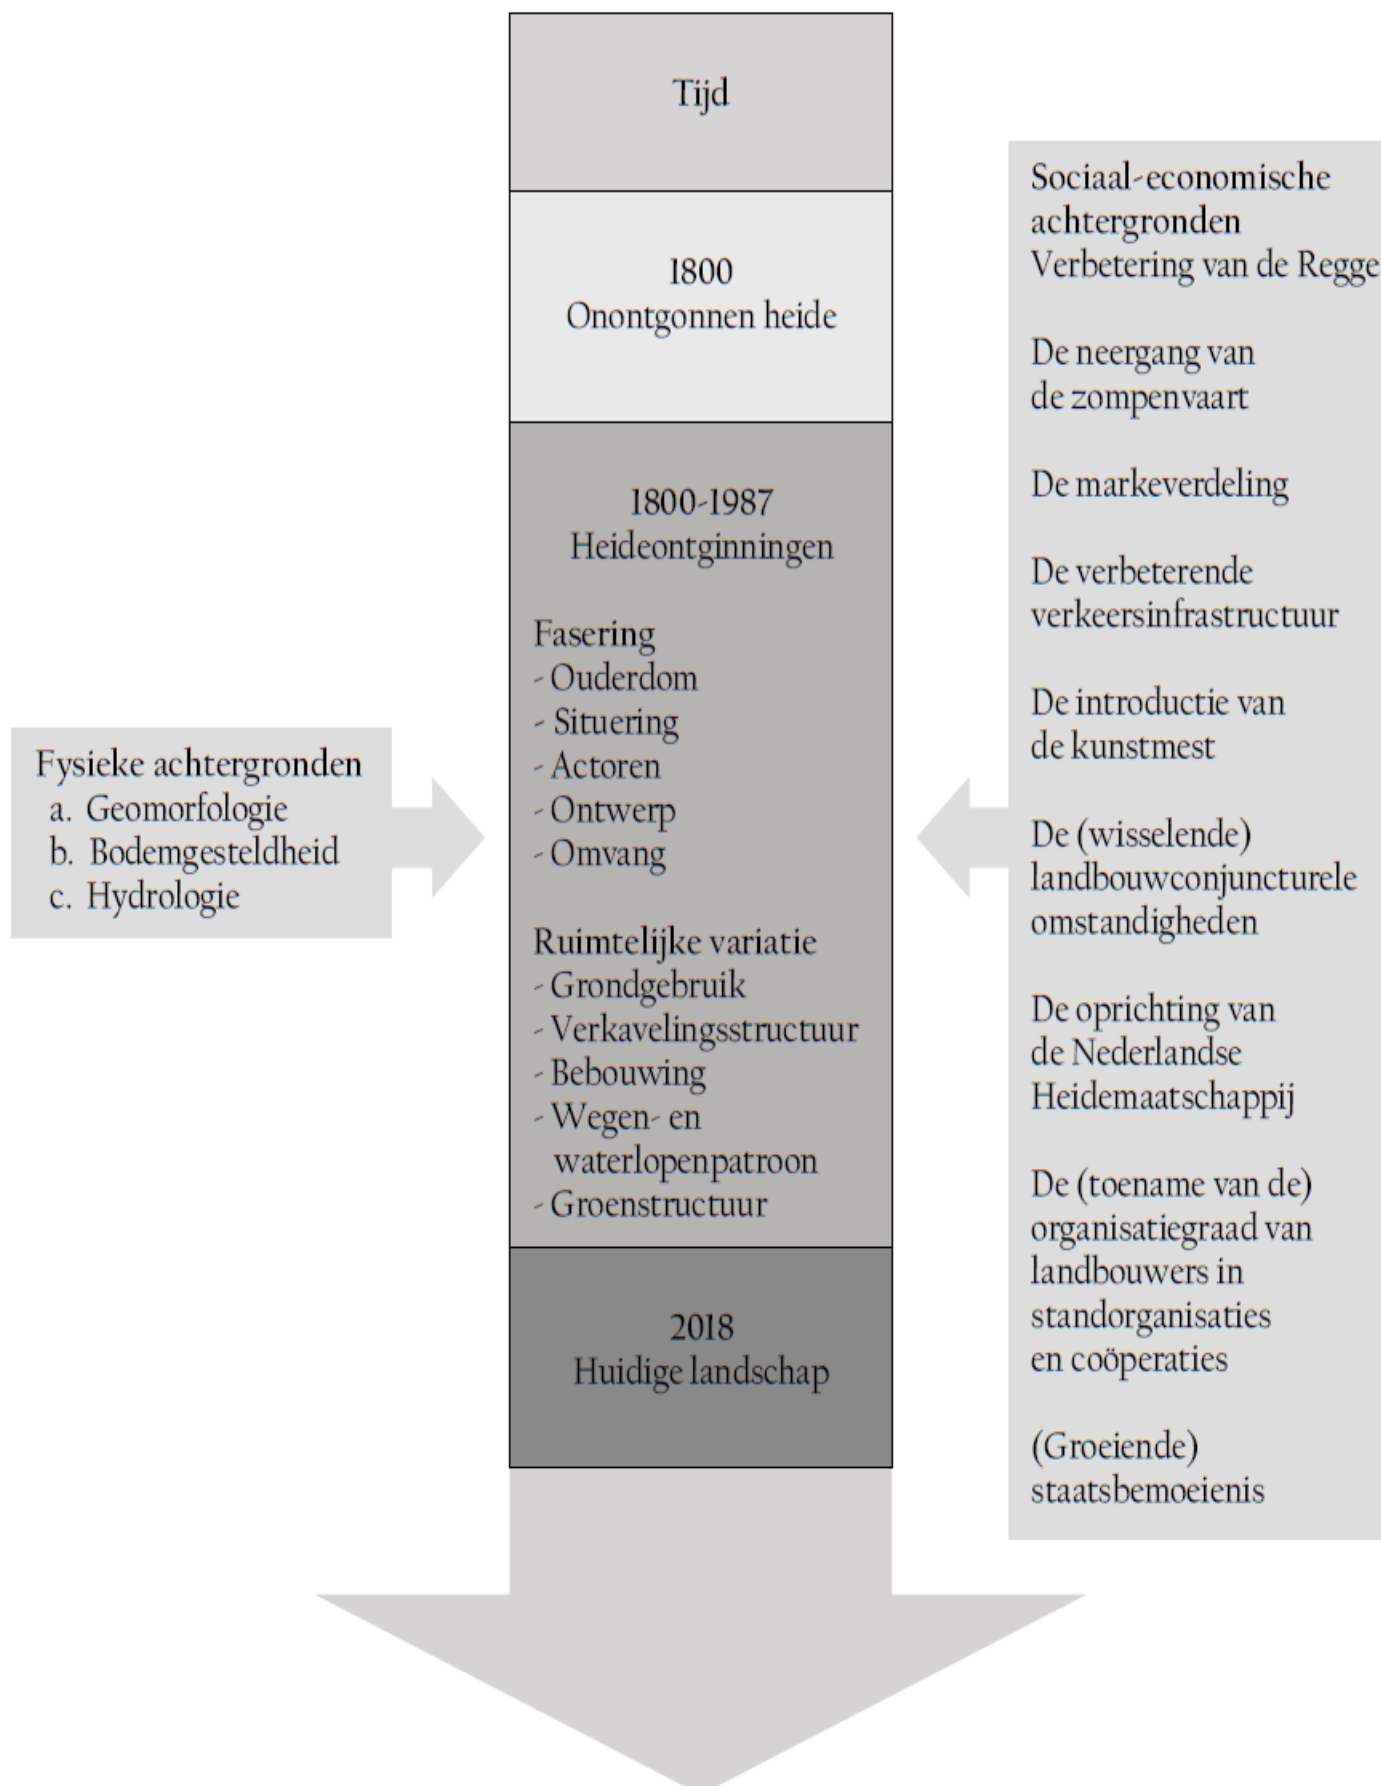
Tijd

1800
Onontgonnen heide

1800-1987
Heideontginningen

Fasering
- Ouderdom
- Situering
- Actoren
- Ontwerp
- Omvang

Ruimtelijke variatie
- Grondgebruik
- Verkavelingsstructuur
- Bebouwing
- Wegen- en waterlopenpatroon
- Groenstructuur

2018
Huidige landschap

Fysieke achtergronden
a. Geomorfologie
b. Bodemgesteldheid
c. Hydrologie

Sociaal-economische achtergronden
Verbetering van de Regge

De neergang van de zompenvaart

De markeverdeling

De verbeterende verkeersinfrastructuur

De introductie van de kunstmest

De (wisselende) landbouwconjuncturele omstandigheden

De oprichting van de Nederlandse Heidemaatschappij

De (toename van de) organisatiegraad van landbouwers in standorganisaties en coöperaties

(Groeiende) staatsbemoeienis